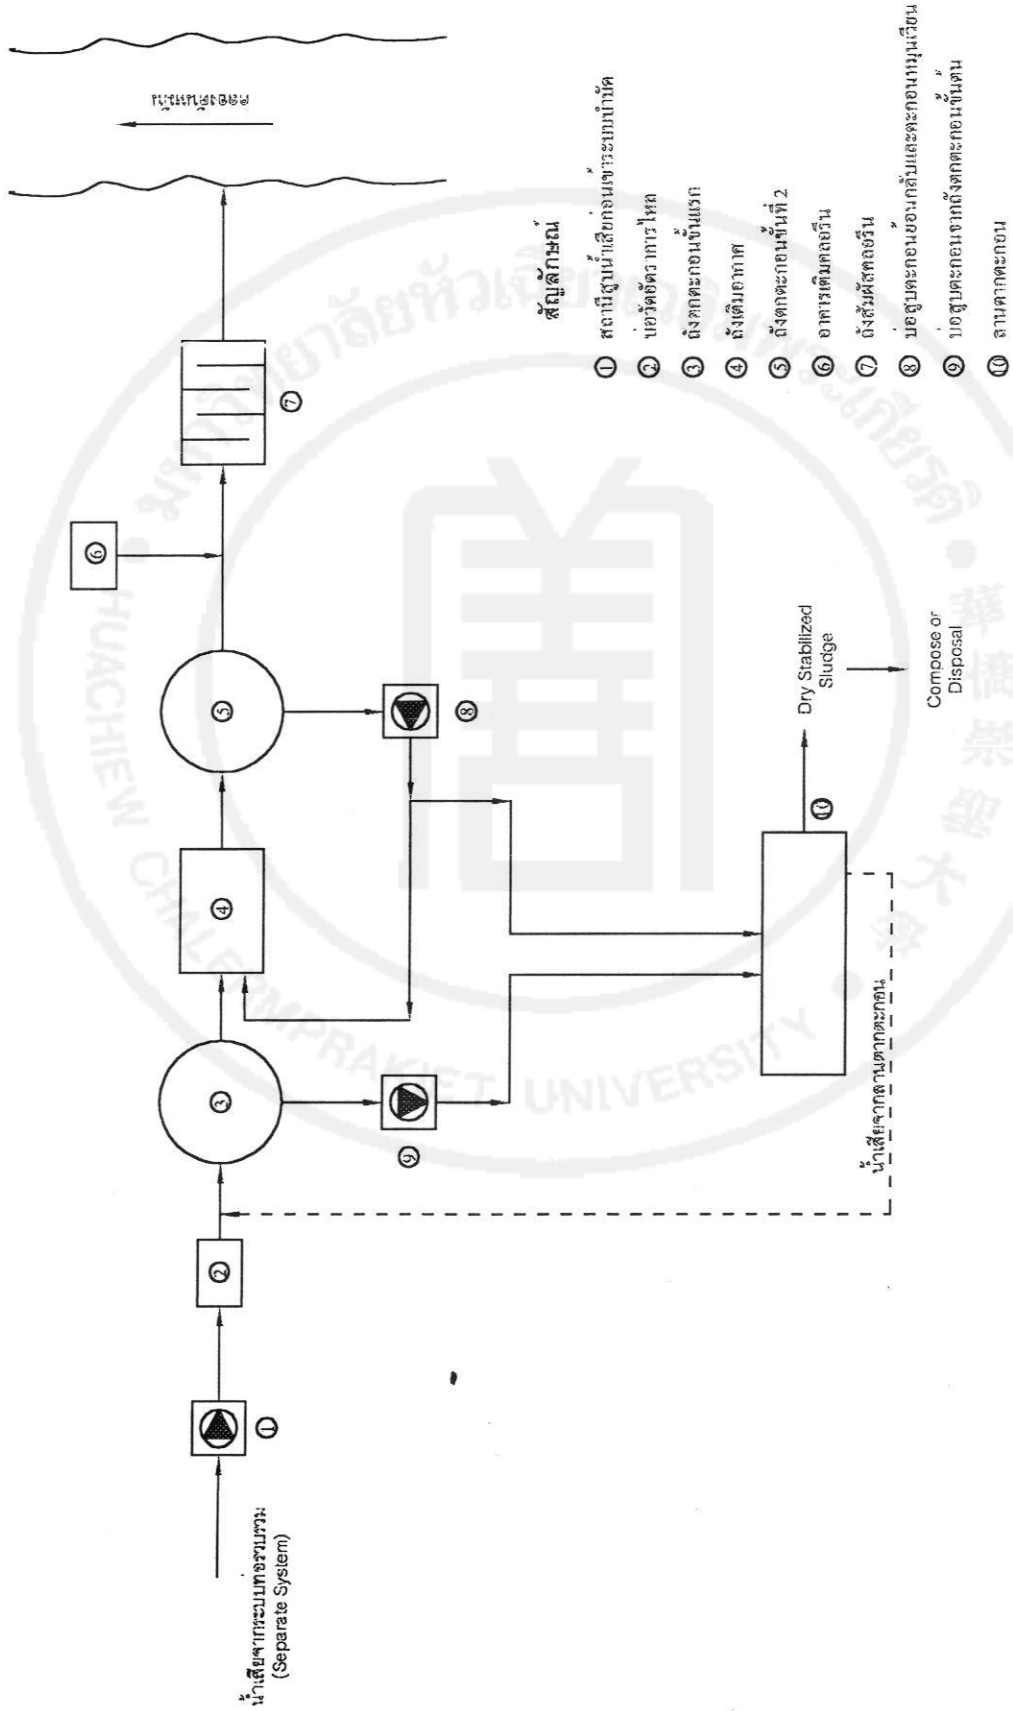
น้ำเสียจากระบบท่อแยก
(Separate System)

①

②

③

④

⑤

⑥

⑦

⑧

⑨

⑩

น้ำเสียจากลานตากตะกอน

Dry Stabilized Sludge

Compose or Disposal

คลองปู่เจ้าสมิงพราย

สัญลักษณ์

① สถานีสูบน้ำเสียก่อนเข้าระบบบำบัด

② บ่อวัดอัตราการไหล

③ ถังตกตะกอนขั้นแรก

④ ถังเติมอากาศ

⑤ ถังตกตะกอนขั้นที่ 2

⑥ อาคารเติมคลอรีน

⑦ ถังสัมผัสคลอรีน

⑧ บ่อสูบตะกอนย้อนกลับและตะกอนหมุนเวียน

⑨ บ่อสูบตะกอนจากถังตกตะกอนขั้นต้น

⑩ ลานตากตะกอน

มหาวิทยาลัยหัวเฉียวเฉลิมพระเกียรติ
HUACHIEW CHALERMPRAKIET UNIVERSITY
華僑崇聖大學